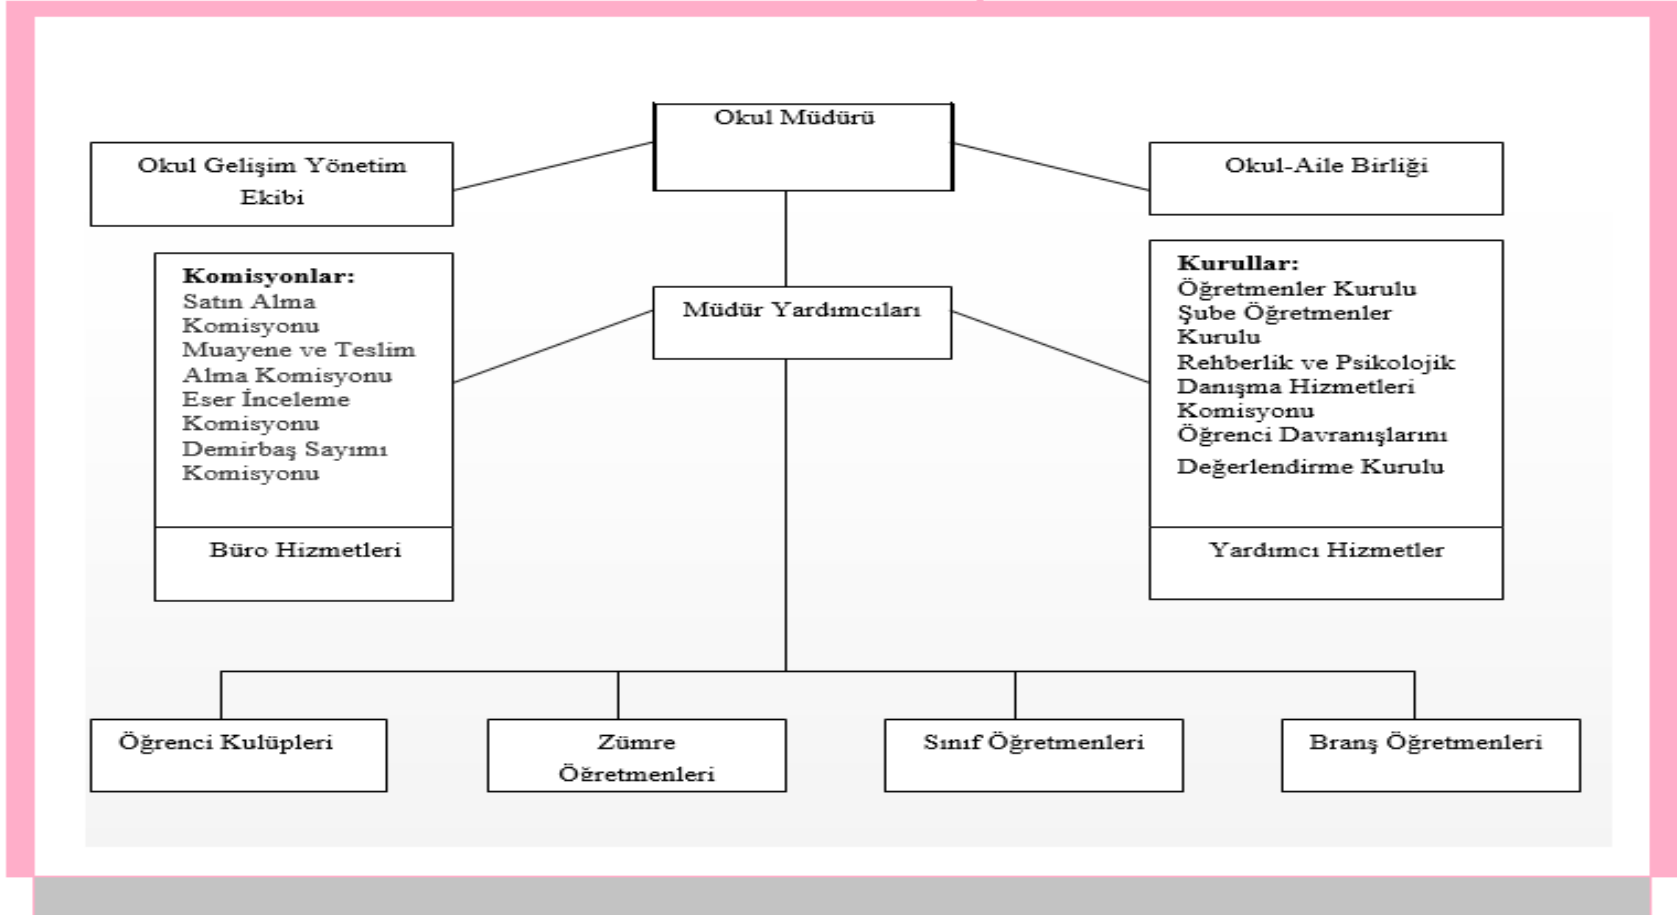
Okul Müdürü

Okul Gelişim Yönetim Ekibi

Okul-Aile Birliği

Komisyonlar:
Satın Alma Komisyonu
Muayene ve Teslim Alma Komisyonu
Eser İnceleme Komisyonu
Demirbaş Sayımı Komisyonu

Büro Hizmetleri

Müdür Yardımcıları

Kurullar:
Öğretmenler Kurulu
Şube Öğretmenler Kurulu
Rehberlik ve Psikolojik Danışma Hizmetleri Komisyonu
Öğrenci Davranışlarını Değerlendirme Kurulu

Yardımcı Hizmetler

Öğrenci Kulüpleri

Zümre Öğretmenleri

Sınıf Öğretmenleri

Branş Öğretmenleri